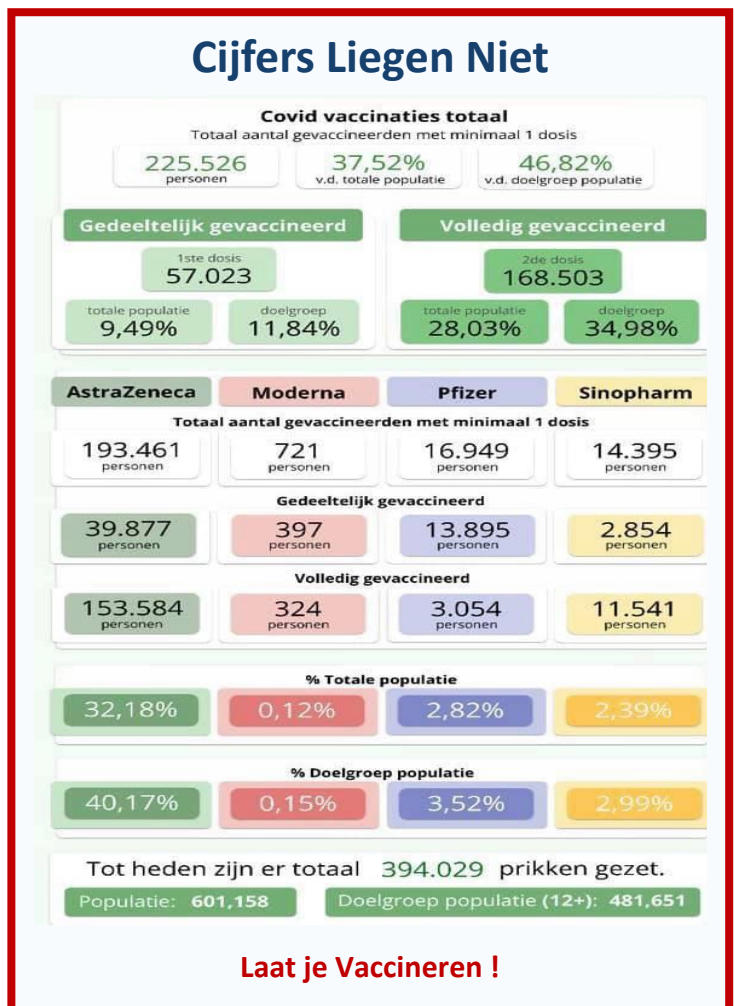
Cijfers Liegen Niet

Covid vaccinaties totaal
Totaal aantal gevaccineerden met minimaal 1 dosis

225.526 personen

37,52% v.d. totale populatie

46,82% v.d. doelgroep populatie

Gedeeltelijk gevaccineerd

1ste dosis 57.023

totale populatie 9,49%

doelgroep 11,84%

Volledig gevaccineerd

2de dosis 168.503

totale populatie 28,03%

doelgroep 34,98%

| AstraZeneca | Moderna | Pfizer | Sinopharm |
|---|---|---|---|
| Totaal aantal gevaccineerden met minimaal 1 dosis | | | |
| 193.461 personen | 721 personen | 16.949 personen | 14.395 personen |
| Gedeeltelijk gevaccineerd | | | |
| 39.877 personen | 397 personen | 13.895 personen | 2.854 personen |
| Volledig gevaccineerd | | | |
| 153.584 personen | 324 personen | 3.054 personen | 11.541 personen |
| % Totale populatie | | | |
| 32,18% | 0,12% | 2,82% | 2,39% |
| % Doelgroep populatie | | | |
| 40,17% | 0,15% | 3,52% | 2,99% |

Tot heden zijn er totaal 394.029 prikken gezet.

Populatie: 601,158

Doelgroep populatie (12+): 481,651

Laat je Vaccineren !